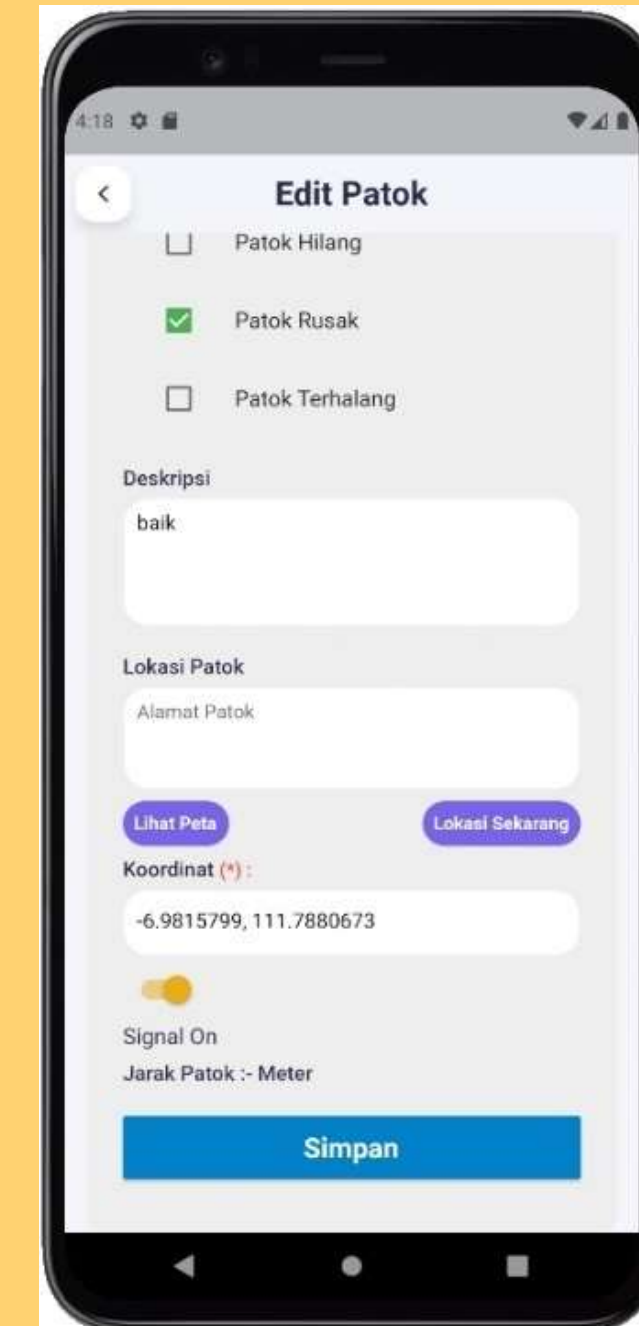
4:18

<

Edit Patok

Patok Hilang

Patok Rusak

Patok Terhalang

Deskripsi

baik

Lokasi Patok

Alamat Patok

Lihat Peta

Lokasi Sekarang

Koordinat (*) :

-6.9815799, 111.7880673

Signal On

Jarak Patok :- Meter

Simpan